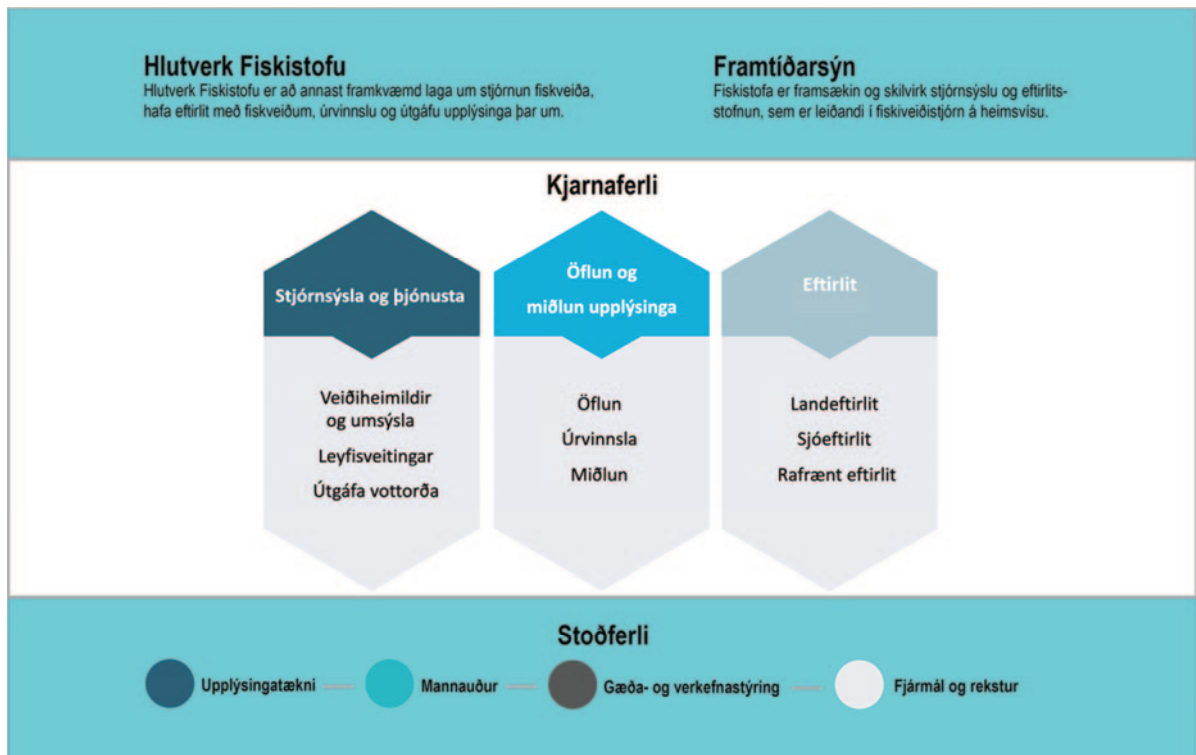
Hlutverk Fiskistofu

Hlutverk Fiskistofu er að annast framkvæmd laga um stjórnun fiskveiða, hafa eftirlit með fiskveiðum, úrvinnslu og útgáfu upplýsinga þar um.

Framtíðarsýn

Fiskistofa er framsækin og skilvirk stjórnsýslu og eftirlitsstofnun, sem er leiðandi í fiskiveiðistjórn á heimsvísu.

Kjarnaferli

Stjórnsýsla og þjónusta

Veiðiheimildir og umsýsla

Leyfisveitingar

Útgáfa vottorða

Öflun og miðlun upplýsinga

Öflun

Úrvinnsla

Miðlun

Eftirlit

Landeftirlit

Sjóeftirlit

Rafrænt eftirlit

Stoðferli

Upplýsingatækni

Mannauður

Gæða- og verkefnastýring

Fjármál og rekstur